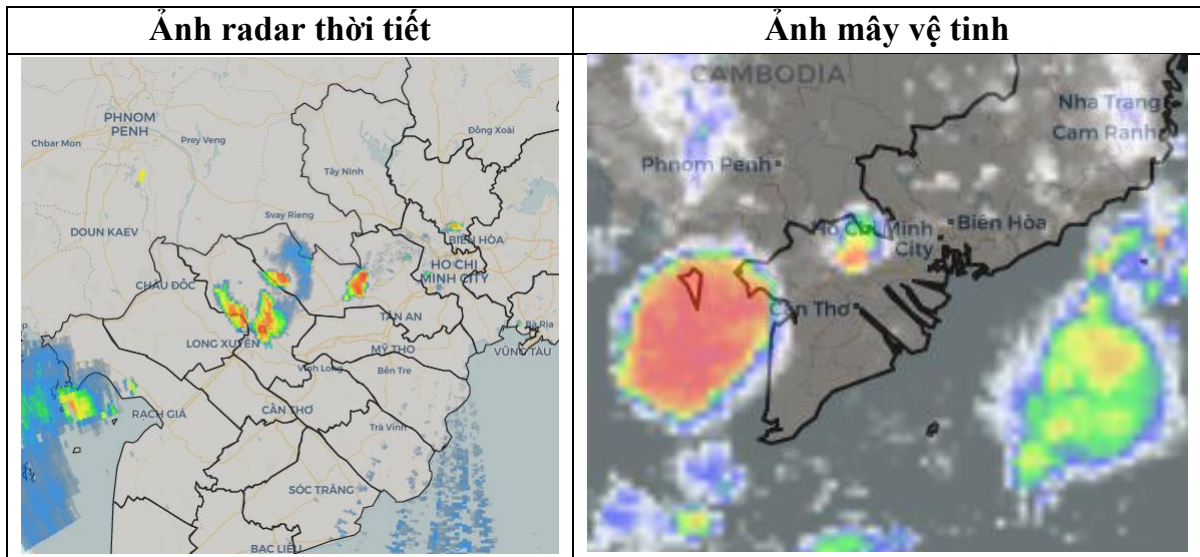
| Ảnh radar thời tiết | Ảnh mây vệ tinh |
|---|---|
| PHNOM PENH, Chbar Mon, Prey Veng, Đồng Xoài, Tây Ninh, Svay Rieng, DOUN KAEV, BIÊN HÒA, HO CHI MINH CITY, CHAU ĐOC, TÂN AN, LONG XUYÊN, MỸ THO, Bà Rịa, VŨNG TÀU, Vĩnh Long, Bến Tre, RẠCH GIÁ, CẦN THƠ, Trà Vinh, SÓC TRĂNG, BẠC LIÊU | CAMBODIA, Nha Trang, Cam Ranh, Phnom Penh, Ho Chi Minh City, Biên Hòa, Cần Thơ |